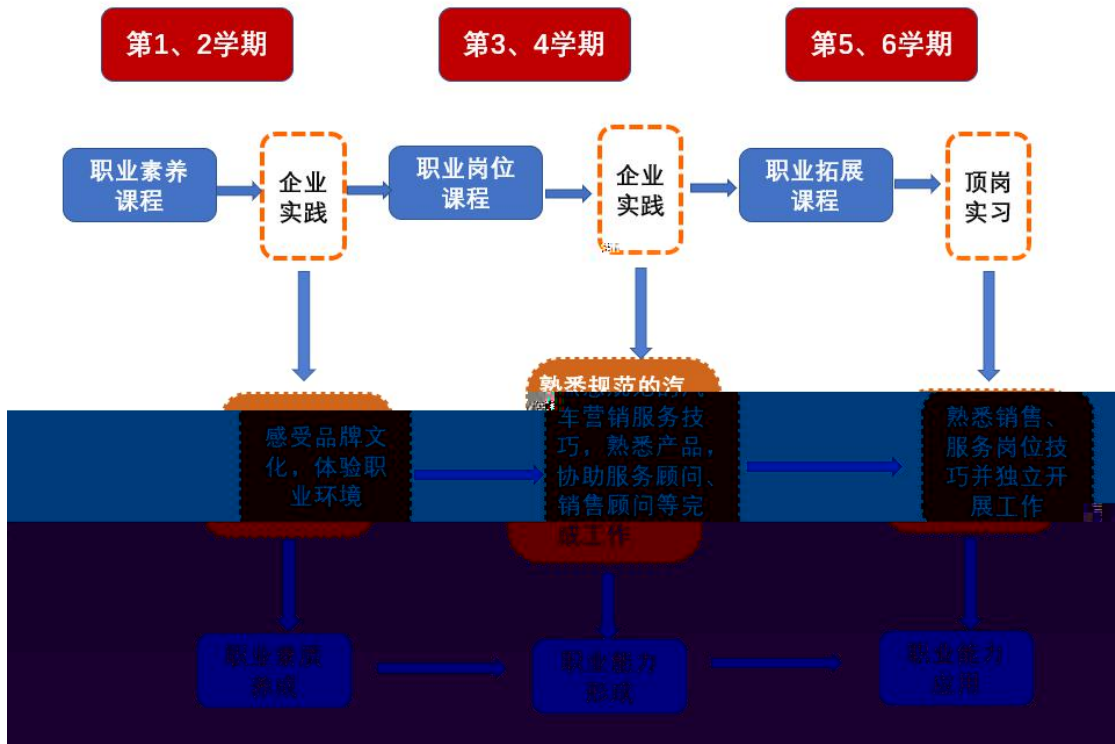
第1、2学期

第3、4学期

第5、6学期

职业素养课程

企业实践

职业岗位课程

企业实践

职业拓展课程

顶岗实习

感受品牌文化，体验职业环境

熟悉规范的汽车营销服务技巧，熟悉产品，协助服务顾问、销售顾问等完成工作

熟悉销售、服务岗位技巧并独立开展工作

职业素质养成

职业能力形成

职业能力提升